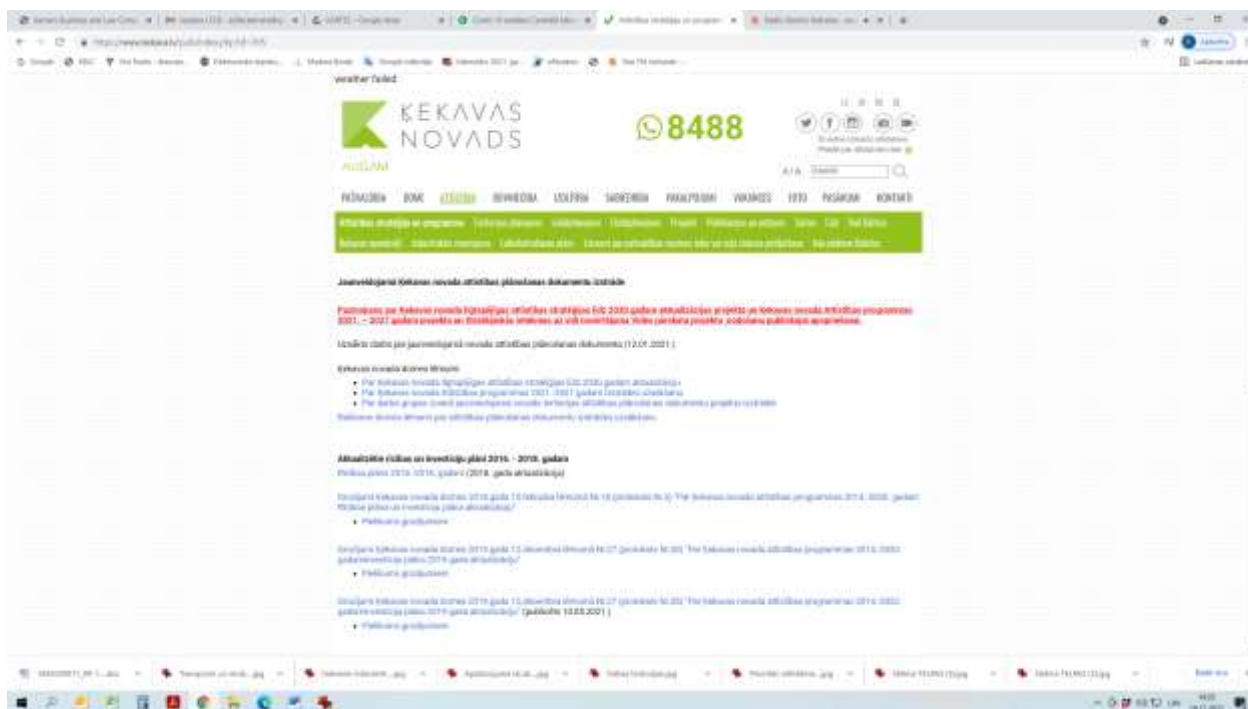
weather failed

KEKAVAS NOVADS

AUGAM

8488

A/A

PAŠVALDĪBA DOME ATTĪSTĪBA IEDZĪVOTĀJIEM IZGLĪTĪBA SABIEDRĪBA PAKALPOJUMI VAKANCES FOTO PASĀKUMI KONTAKTI

Jaunveidojamā Ķekavas novada attīstības plānošanas dokumentu izstrāde

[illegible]

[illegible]

Aktualizētie rīcības un investīciju plāni 2014. - 2018. gadam

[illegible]

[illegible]

• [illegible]

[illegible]

• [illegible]

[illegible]

• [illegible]